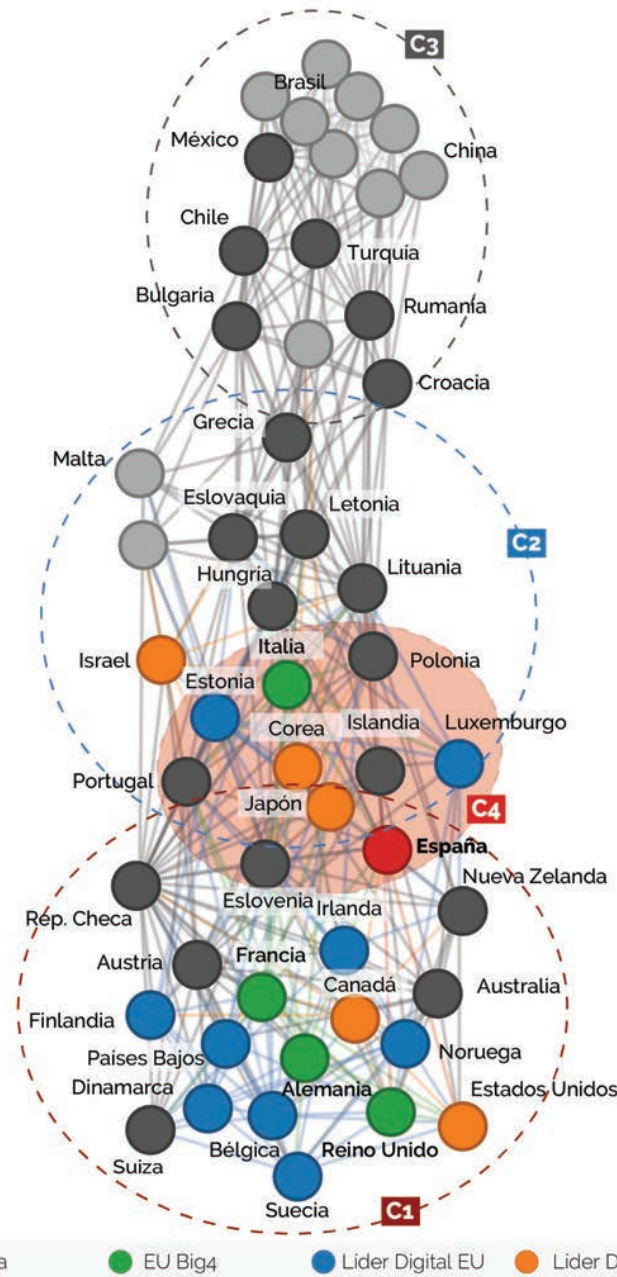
C3
Brasil
México
China
Chile
Turquía
Bulgaria
Rumanía
Croacia
Grecia
Malta
Eslovaquia
Letonia
C2
Hungría
Lituania
Israel
Italia
Polonia
Estonia
Corea
Islandia
Luxemburgo
Portugal
Japón
C4
España
Eslovenia
Nueva Zelanda
Rep. Checa
Irlanda
Austria
Francia
Canadá
Australia
Finlandia
Países Bajos
Noruega
Dinamarca
Alemania
Estados Unidos
Suiza
Bélgica
Reino Unido
Suecia
C1
a
EU Big4
Líder Digital EU
Líder D